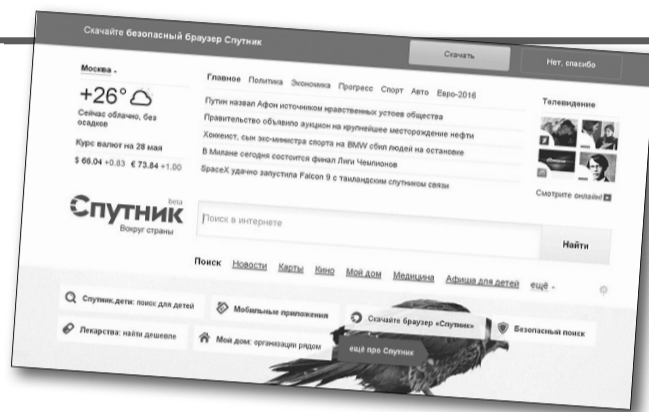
Скачайте безопасный браузер Спутник

Скачать

Нет, спасибо

Москва

+26°

Сейчас облачно, без осадков

Курс валют на 28 мая

$ 66.04 +0.83 € 73.84 +1.00

Главное Политика Экономика Прогресс Спорт Авто Евро-2016

Путин назвал Афон источником нравственных устоев общества

Правительство объявило аукцион на крупнейшее месторождение нефти

Хоккеист, сын экс-министра спорта на BMW сбил людей на остановке

В Милане сегодня состоится финал Лиги Чемпионов

SpaceX удачно запустила Falcon 9 с таиландским спутником связи

Телевидение

Смотрите онлайн!

Спутник beta

Вокруг страны

Поиск в интернете

Найти

Поиск Новости Карты Кино Мой дом Медицина Афиша для детей ещё

Спутник.дети: поиск для детей

Мобильные приложения

Скачайте браузер «Спутник»

Безопасный поиск

Лекарства: найти дешевле

Мой дом: организации рядом

ещё про Спутник